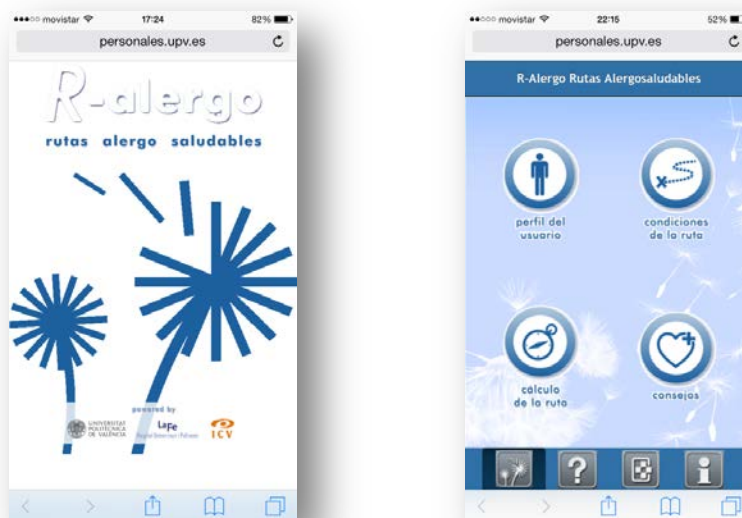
•••○○ movistar 17:24 82%

personales.upv.es

R-alergo

rutas alergo saludables

powered by

UNIVERSITAT POLITÈCNICA DE VALÈNCIA

LaFe

ICV

•••○○ movistar 22:15 52%

personales.upv.es

R-Alergo Rutas Alergosaludables

perfil del usuario

condiciones de la ruta

cálculo de la ruta

consejos